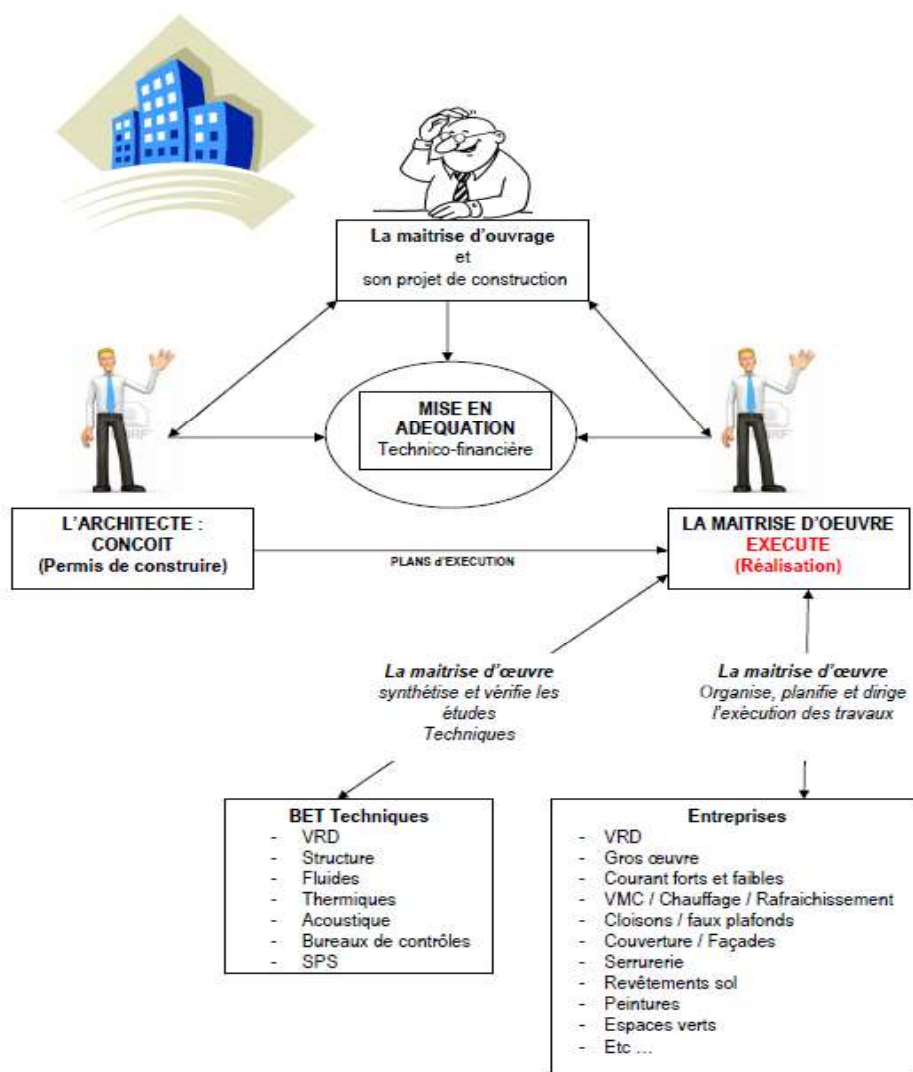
**La maitrise d'ouvrage**
et
son projet de construction

**MISE EN ADEQUATION**
Technico-financière

**L'ARCHITECTE : CONCOIT (Permis de construire)**

PLANS d'EXECUTION

**LA MAITRISE D'OEUVRE**
**EXECUTE**
**(Réalisation)**

*La maitrise d'œuvre*
*synthétise et vérifie les études Techniques*

*La maitrise d'œuvre*
*Organise, planifie et dirige l'exècution des travaux*

**BET Techniques**
- VRD
- Structure
- Fluides
- Thermiques
- Acoustique
- Bureaux de contrôles
- SPS

**Entreprises**
- VRD
- Gros œuvre
- Courant forts et faibles
- VMC / Chauffage / Rafraichissement
- Cloisons / faux plafonds
- Couverture / Façades
- Serrurerie
- Revêtements sol
- Peintures
- Espaces verts
- Etc …